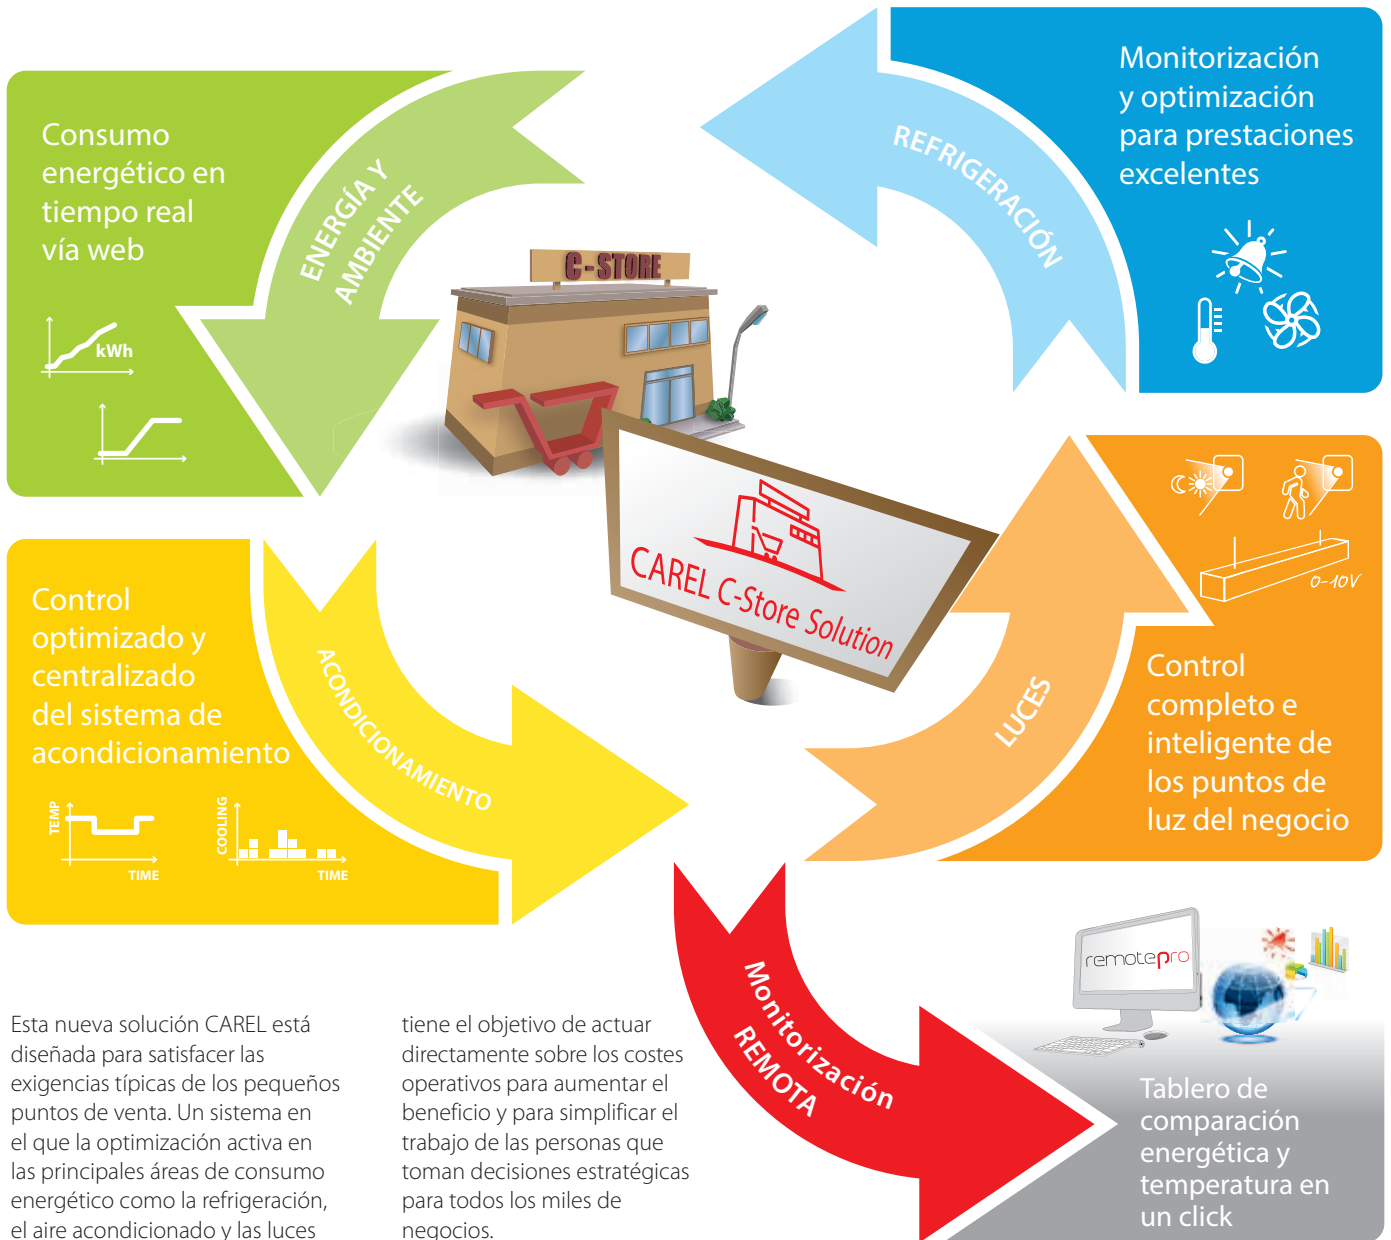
Consumo energético en tiempo real vía web

kWh

ENERGÍA Y AMBIENTE

C-STORE

REFRIGERACIÓN

Monitorización y optimización para prestaciones excelentes

CAREL C-Store Solution

Control optimizado y centralizado del sistema de acondicionamiento

ACONDICIONAMIENTO

TEMP

TIME

COOLING

TIME

LUCES

0-10V

Control completo e inteligente de los puntos de luz del negocio

Monitorización REMOTA

remotepro

Tablero de comparación energética y temperatura en un click

Esta nueva solución CAREL está diseñada para satisfacer las exigencias típicas de los pequeños puntos de venta. Un sistema en el que la optimización activa en las principales áreas de consumo energético como la refrigeración, el aire acondicionado y las luces

tiene el objetivo de actuar directamente sobre los costes operativos para aumentar el beneficio y para simplificar el trabajo de las personas que toman decisiones estratégicas para todos los miles de negocios.